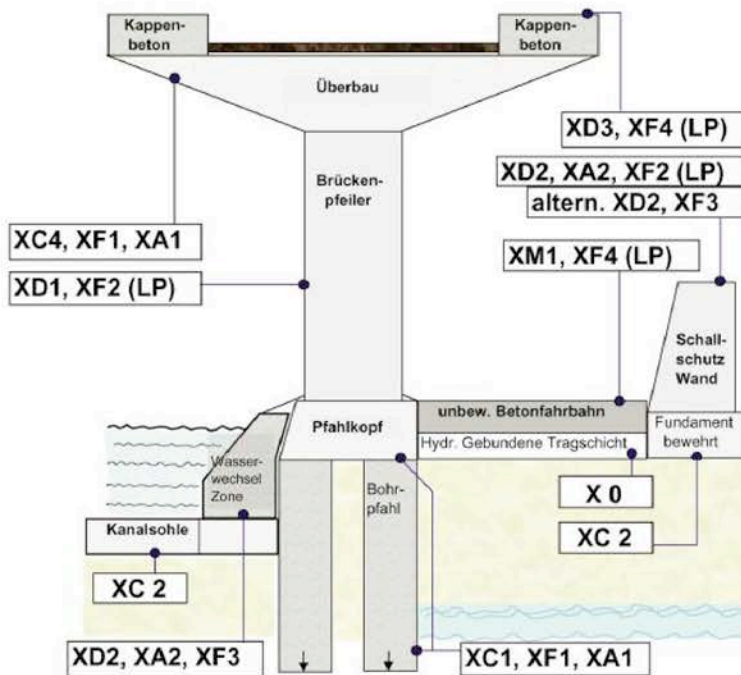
Kappenbeton

Kappenbeton

Überbau

XD3, XF4 (LP)

XD2, XA2, XF2 (LP)
altern. XD2, XF3

Brückenpfeiler

XC4, XF1, XA1

XD1, XF2 (LP)

XM1, XF4 (LP)

Schallschutz Wand

Pfahlkopf

unbew. Betonfahrbahn

Fundament bewehrt

Hydr. Gebundene Tragschicht

Wasserwechsel Zone

Bohrpfahl

X 0

Kanalsohle

XC 2

XC 2

XD2, XA2, XF3

XC1, XF1, XA1